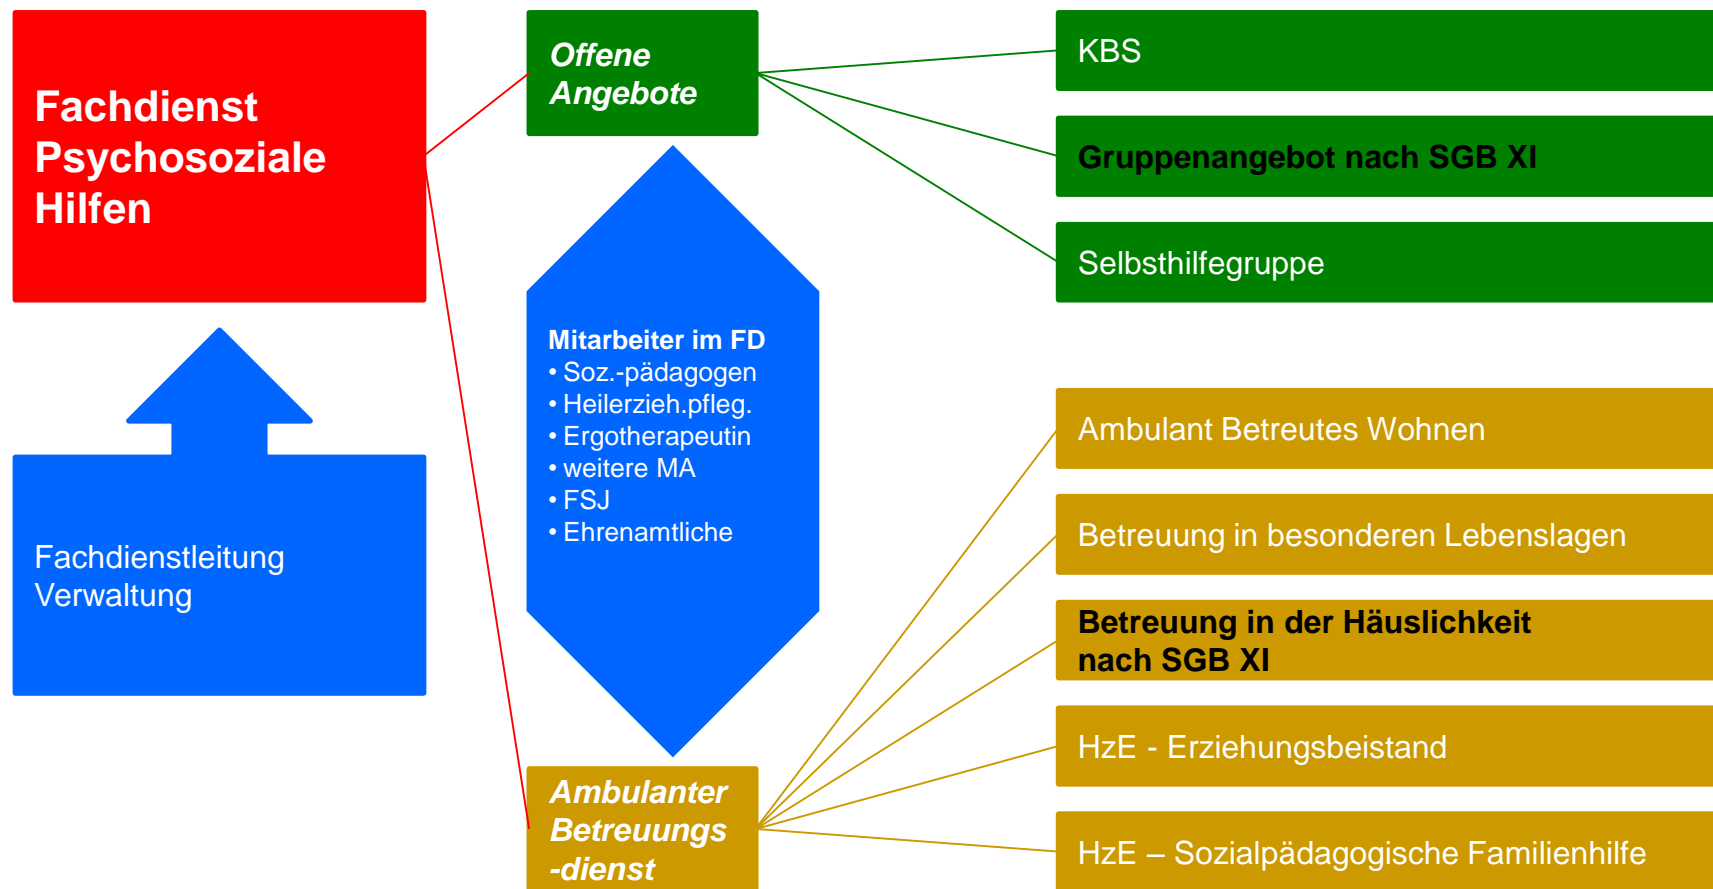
Fachdienst Psychosoziale Hilfen

Fachdienstleitung
Verwaltung

Offene Angebote

Mitarbeiter im FD
• Soz.-pädagogen
• Heilerzieh.pfleg.
• Ergotherapeutin
• weitere MA
• FSJ
• Ehrenamtliche

Ambulanter Betreuungs -dienst

KBS

Gruppenangebot nach SGB XI

Selbsthilfegruppe

Ambulant Betreutes Wohnen

Betreuung in besonderen Lebenslagen

Betreuung in der Häuslichkeit nach SGB XI

HzE - Erziehungsbeistand

HzE – Sozialpädagogische Familienhilfe